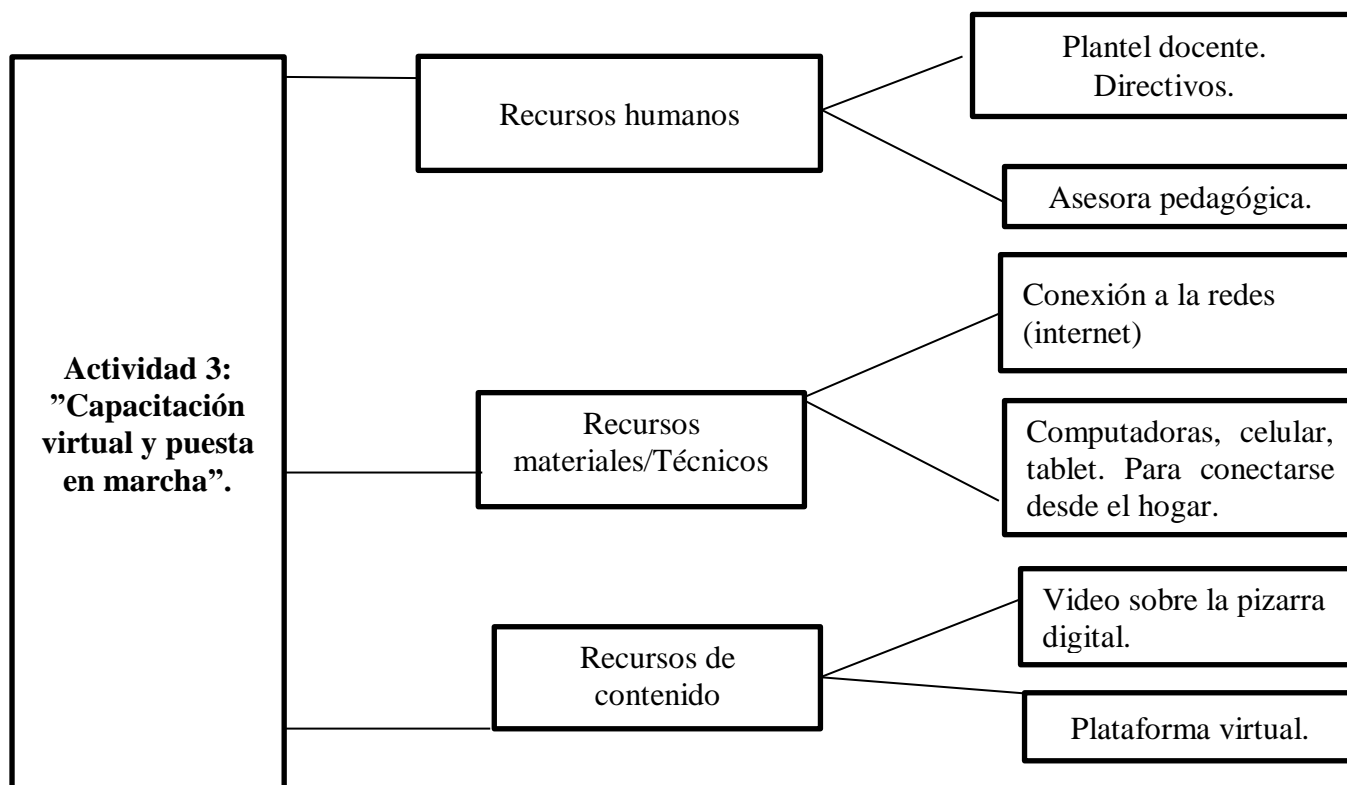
Actividad 3: ”Capacitación virtual y puesta en marcha”.

Recursos humanos

Plantel docente. Directivos.

Asesora pedagógica.

Recursos materiales/Técnicos

Conexión a la redes (internet)

Computadoras, celular, tablet. Para conectarse desde el hogar.

Recursos de contenido

Video sobre la pizarra digital.

Plataforma virtual.